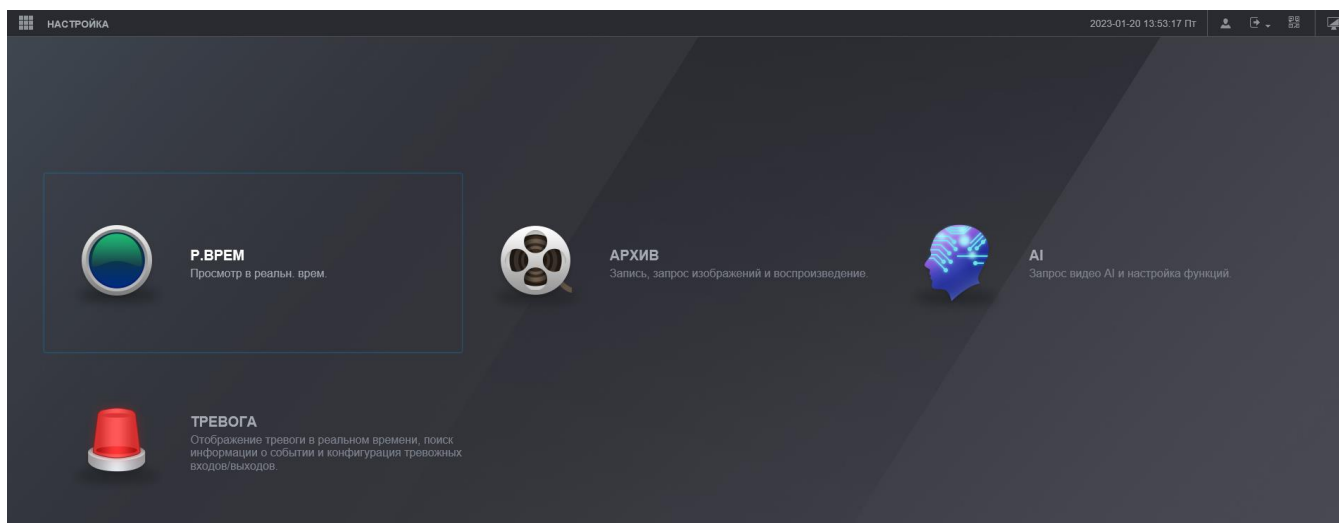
НАСТРОЙКА

2023-01-20 13:53:17 Пт

Р.ВРЕМ
Просмотр в реальн. врем.

АРХИВ
Запись, запрос изображений и воспроизведение.

AI
Запрос видео AI и настройка функций.

ТРЕВОГА
Отображение тревоги в реальном времени, поиск информации о событии и конфигурация тревожных входов/выходов.